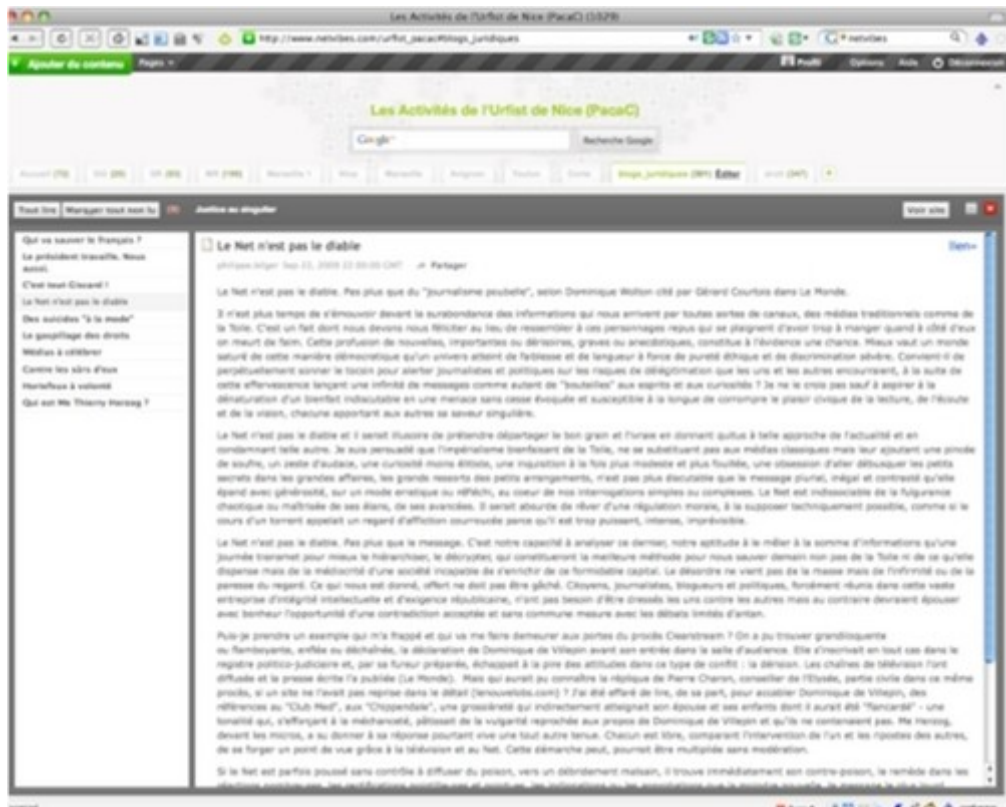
Les Activités de l'Urfist de Nice (PacaC) (1329)

http://www.netvibes.com/urfist_pacac#blogs_juridiques

netvibes

Ajouter du contenu   Pages

Profil   Options   Aide   Déconnexion

Les Activités de l'Urfist de Nice (PacaC)

Google   Recherche Google

Accueil (73)   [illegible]   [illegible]   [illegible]   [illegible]   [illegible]   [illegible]   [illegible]   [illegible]   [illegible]   blogs_juridiques (301) Éditer   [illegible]

Tout lire   Marquer tout non lu   Justice au singulier   Voir site

Qui va sauver le français ?
Le président travaille. Nous aussi.
C'est tout Giscard !
Le Net n'est pas le diable
Des suicides "à la mode"
Le gaspillage des droits
Médias à célébrer
Contre les sûrs d'eux
Mortelleux à volonté
Qui est Me Thierry Herzog ?

Le Net n'est pas le diable

philippe.bilger Sep 22, 2009 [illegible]   Partager

Le Net n'est pas le diable. Pas plus que du "journalisme poubelle", selon Dominique Wolton cité par Gérard Courtois dans Le Monde.

Il n'est plus temps de s'émouvoir devant la surabondance des informations qui nous arrivent par toutes sortes de canaux, des médias traditionnels comme de la Toile. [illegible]

Le Net n'est pas le diable et il serait illusoire de prétendre départager le bon grain et l'ivraie en donnant quitus à telle approche de l'actualité et en condamnant telle autre. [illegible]

Le Net n'est pas le diable. Pas plus que le message. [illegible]

Puis-je prendre un exemple qui m'a frappé et qui va me faire demeurer aux portes du procès Clearstream ? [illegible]

Si le Net est parfois poussé sans contrôle à diffuser du poison, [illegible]